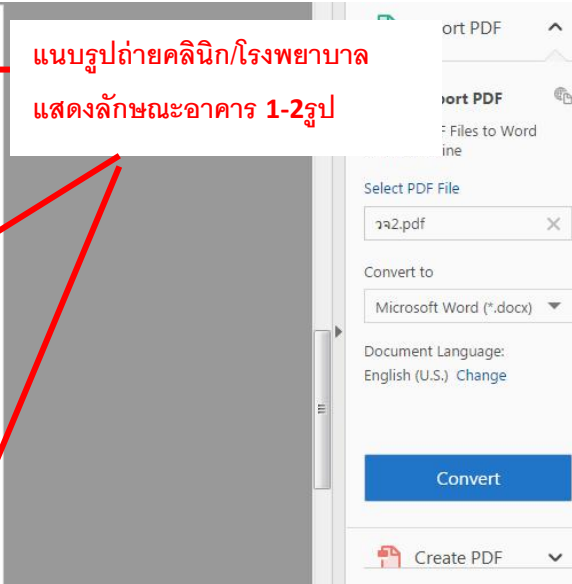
แนบรูปถ่ายคลินิก/โรงพยาบาล แสดงลักษณะอาคาร 1-2รูป

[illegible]ort PDF

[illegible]port PDF

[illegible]F Files to Word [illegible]ine

Select PDF File

วจ2.pdf

Convert to

Microsoft Word (*.docx)

Document Language:

English (U.S.) Change

Convert

Create PDF